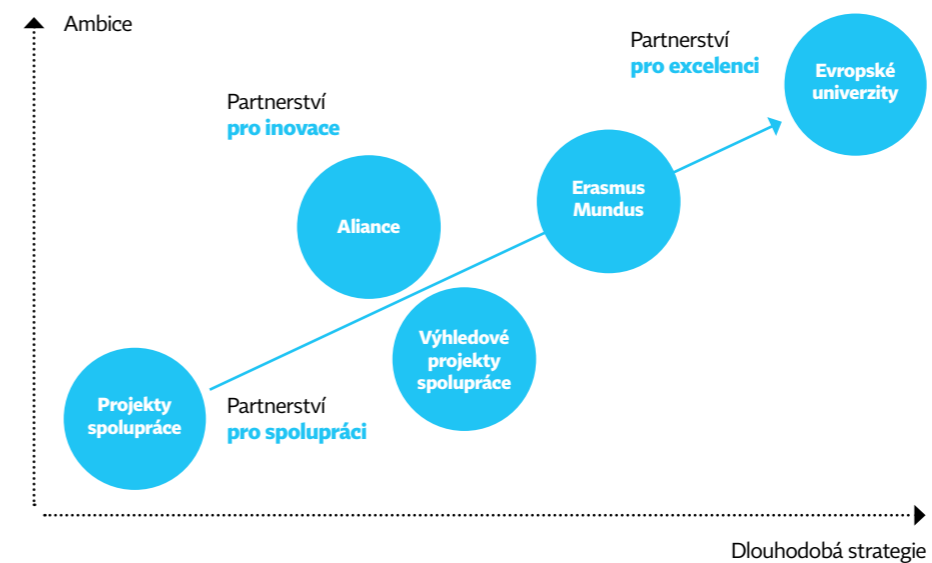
Ambice

Partnerství
pro excelenci

Evropské univerzity

Partnerství
pro inovace

Aliance

Erasmus Mundus

Výhledové projekty spolupráce

Projekty spolupráce

Partnerství
pro spolupráci

Dlouhodobá strategie